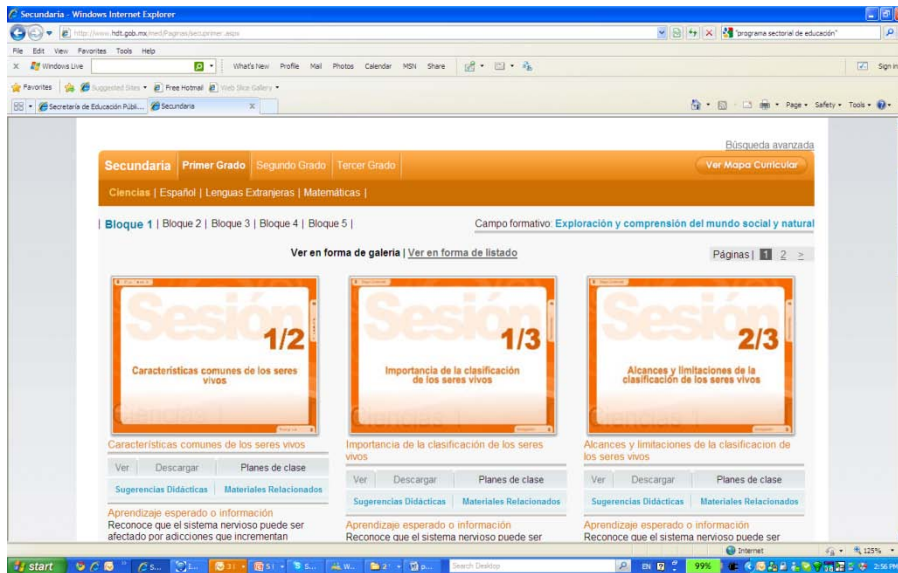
Secundaria - Windows Internet Explorer

http://www.hdt.gob.mx/med/Paginas/secuprimer.aspx

"programa sectorial de educación"

File Edit View Favorites Tools Help

Windows Live

What's New Profile Mail Photos Calendar MSN Share

Sign in

Favorites Suggested Sites Free Hotmail Web Slice Gallery

Secretaría de Educación Públi... Secundaria

Page Safety Tools

Búsqueda avanzada

Secundaria Primer Grado Segundo Grado Tercer Grado Ver Mapa Curricular

Ciencias | Español | Lenguas Extranjeras | Matemáticas |

| Bloque 1 | Bloque 2 | Bloque 3 | Bloque 4 | Bloque 5 |

Campo formativo: Exploración y comprensión del mundo social y natural

Ver en forma de galería | Ver en forma de listado

Páginas | 1 2 >

Sesión 1/2 Características comunes de los seres vivos Ciencias 1

Características comunes de los seres vivos

| Ver | Descargar | Planes de clase |
|---|---|---|

Sugerencias Didácticas Materiales Relacionados

Aprendizaje esperado o información

Reconoce que el sistema nervioso puede ser afectado por adicciones que incrementan

Sesión 1/3 Importancia de la clasificación de los seres vivos Ciencias 1

Importancia de la clasificación de los seres vivos

| Ver | Descargar | Planes de clase |
|---|---|---|

Sugerencias Didácticas Materiales Relacionados

Aprendizaje esperado o información

Reconoce que el sistema nervioso puede ser

Sesión 2/3 Alcances y limitaciones de la clasificación de los seres vivos Ciencias 1

Alcances y limitaciones de la clasificacion de los seres vivos

| Ver | Descargar | Planes de clase |
|---|---|---|

Sugerencias Didácticas Materiales Relacionados

Aprendizaje esperado o información

Reconoce que el sistema nervioso puede ser

Internet 125%

start Search Desktop EN 99% 2:56 PM